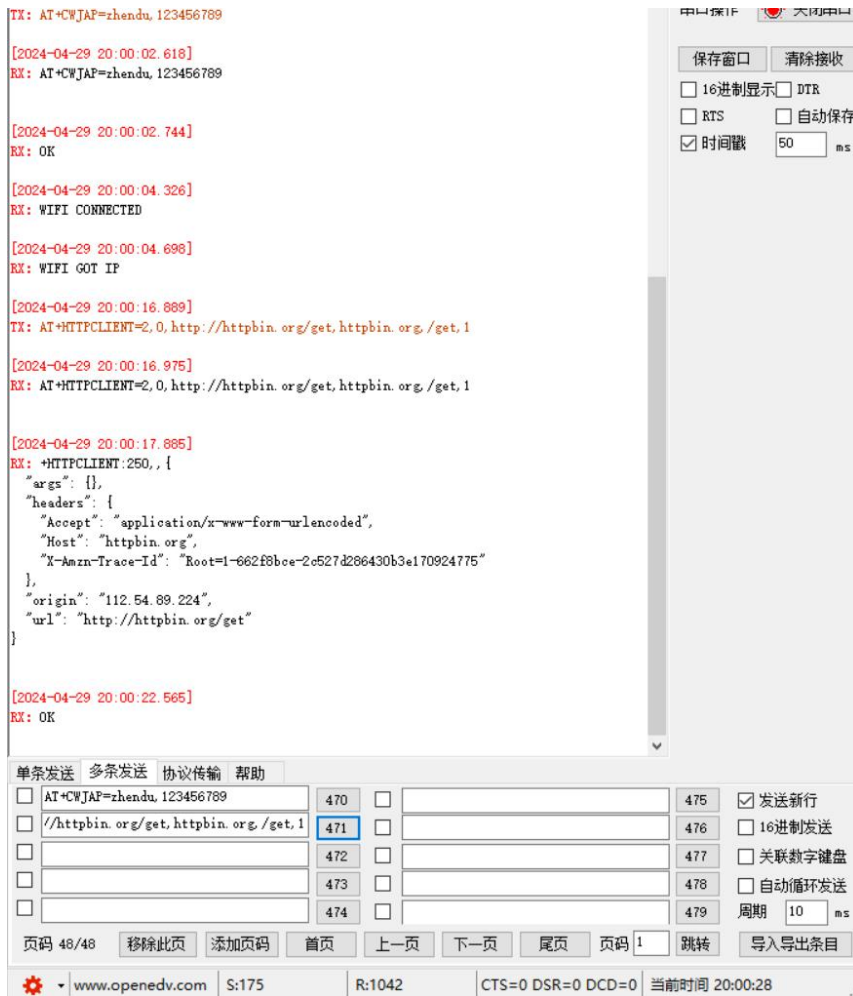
TX: AT+CWJAP=zhendu,123456789

[2024-04-29 20:00:02.618]
RX: AT+CWJAP=zhendu,123456789

[2024-04-29 20:00:02.744]
RX: OK

[2024-04-29 20:00:04.326]
RX: WIFI CONNECTED

[2024-04-29 20:00:04.698]
RX: WIFI GOT IP

[2024-04-29 20:00:16.889]
TX: AT+HTTPCLIENT=2,0,http://httpbin.org/get,httpbin.org,/get,1

[2024-04-29 20:00:16.975]
RX: AT+HTTPCLIENT=2,0,http://httpbin.org/get,httpbin.org,/get,1

[2024-04-29 20:00:17.885]
RX: +HTTPCLIENT:250,,{
"args": {},
"headers": {
"Accept": "application/x-www-form-urlencoded",
"Host": "httpbin.org",
"X-Amzn-Trace-Id": "Root=1-662f8bce-2c527d286430b3e170924775"
},
"origin": "112.54.89.224",
"url": "http://httpbin.org/get"
}

[2024-04-29 20:00:22.565]
RX: OK

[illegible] 关闭串口
保存窗口 清除接收
16进制显示 DTR
RTS 自动保存
时间戳 50 ms

单条发送 多条发送 协议传输 帮助

| | | | | | |
|---|---|---|---|---|---|
| AT+CWJAP=zhendu,123456789 | 470 | | 475 | 发送新行 |
| //httpbin.org/get,httpbin.org,/get,1 | 471 | | 476 | 16进制发送 |
| | 472 | | 477 | 关联数字键盘 |
| | 473 | | 478 | 自动循环发送 |
| | 474 | | 479 | 周期 10 ms |

页码 48/48 移除此页 添加页码 首页 上一页 下一页 尾页 页码 1 跳转 导入导出条目

www.openedv.com S:175 R:1042 CTS=0 DSR=0 DCD=0 当前时间 20:00:28